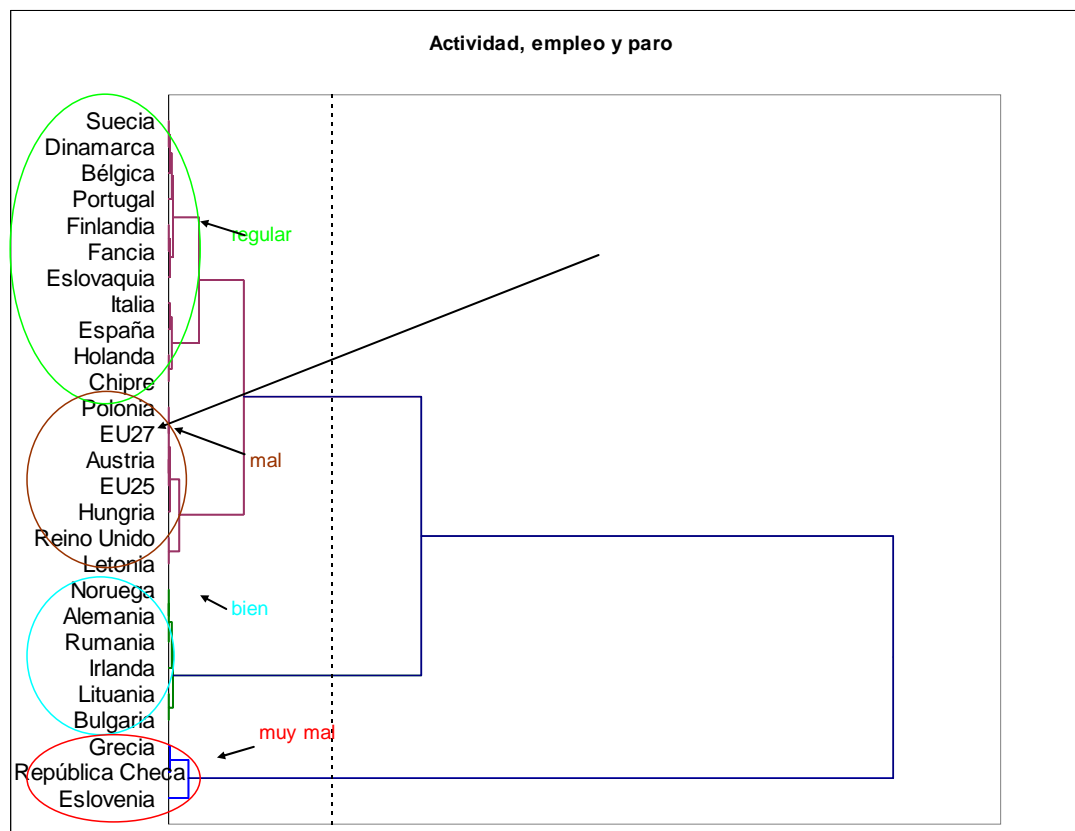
Actividad, empleo y paro

Suecia
Dinamarca
Bélgica
Portugal
Finlandia
Fancia
Eslovaquia
Italia
España
Holanda
Chipre
Polonia
EU27
Austria
EU25
Hungria
Reino Unido
Letonia
Noruega
Alemania
Rumania
Irlanda
Lituania
Bulgaria
Grecia
República Checa
Eslovenia

regular
mal
bien
muy mal